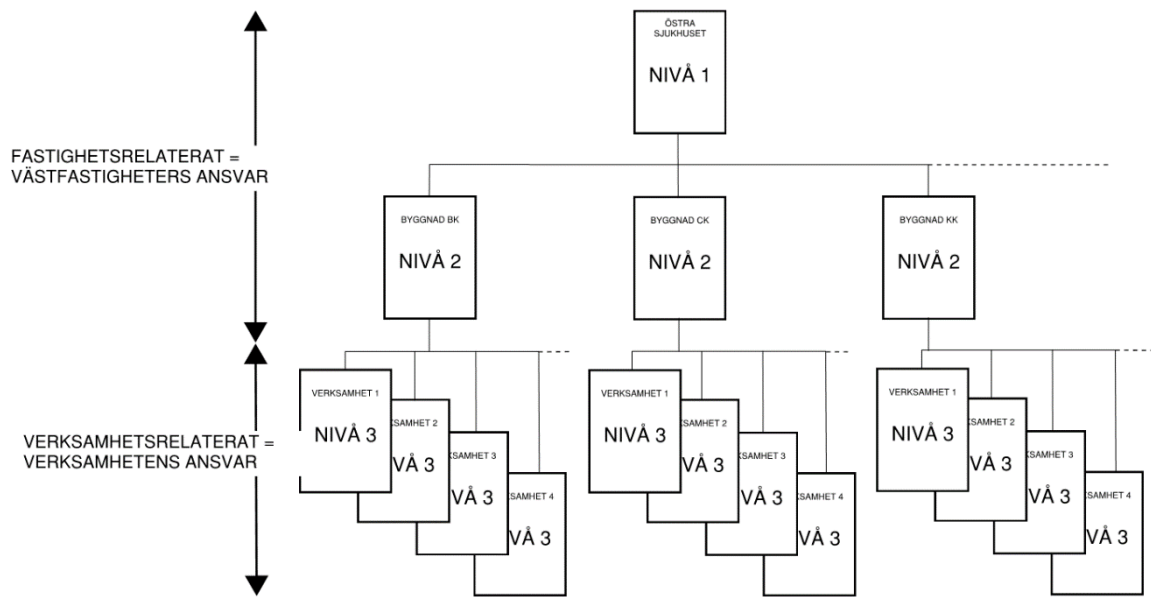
FASTIGHETSRELATERAT =
VÄSTFASTIGHETERS ANSVAR

VERKSAMHETSRELATERAT =
VERKSAMHETENS ANSVAR

ÖSTRA SJUKHUSET
NIVÅ 1

BYGGNAD BK
NIVÅ 2

BYGGNAD CK
NIVÅ 2

BYGGNAD KK
NIVÅ 2

VERKSAMHET 1
NIVÅ 3
KSAMHET 2
VÅ 3
KSAMHET 3
VÅ 3
KSAMHET 4
VÅ 3

VERKSAMHET 1
NIVÅ 3
KSAMHET 2
VÅ 3
KSAMHET 3
VÅ 3
KSAMHET 4
VÅ 3

VERKSAMHET 1
NIVÅ 3
KSAMHET 2
VÅ 3
KSAMHET 3
VÅ 3
KSAMHET 4
VÅ 3